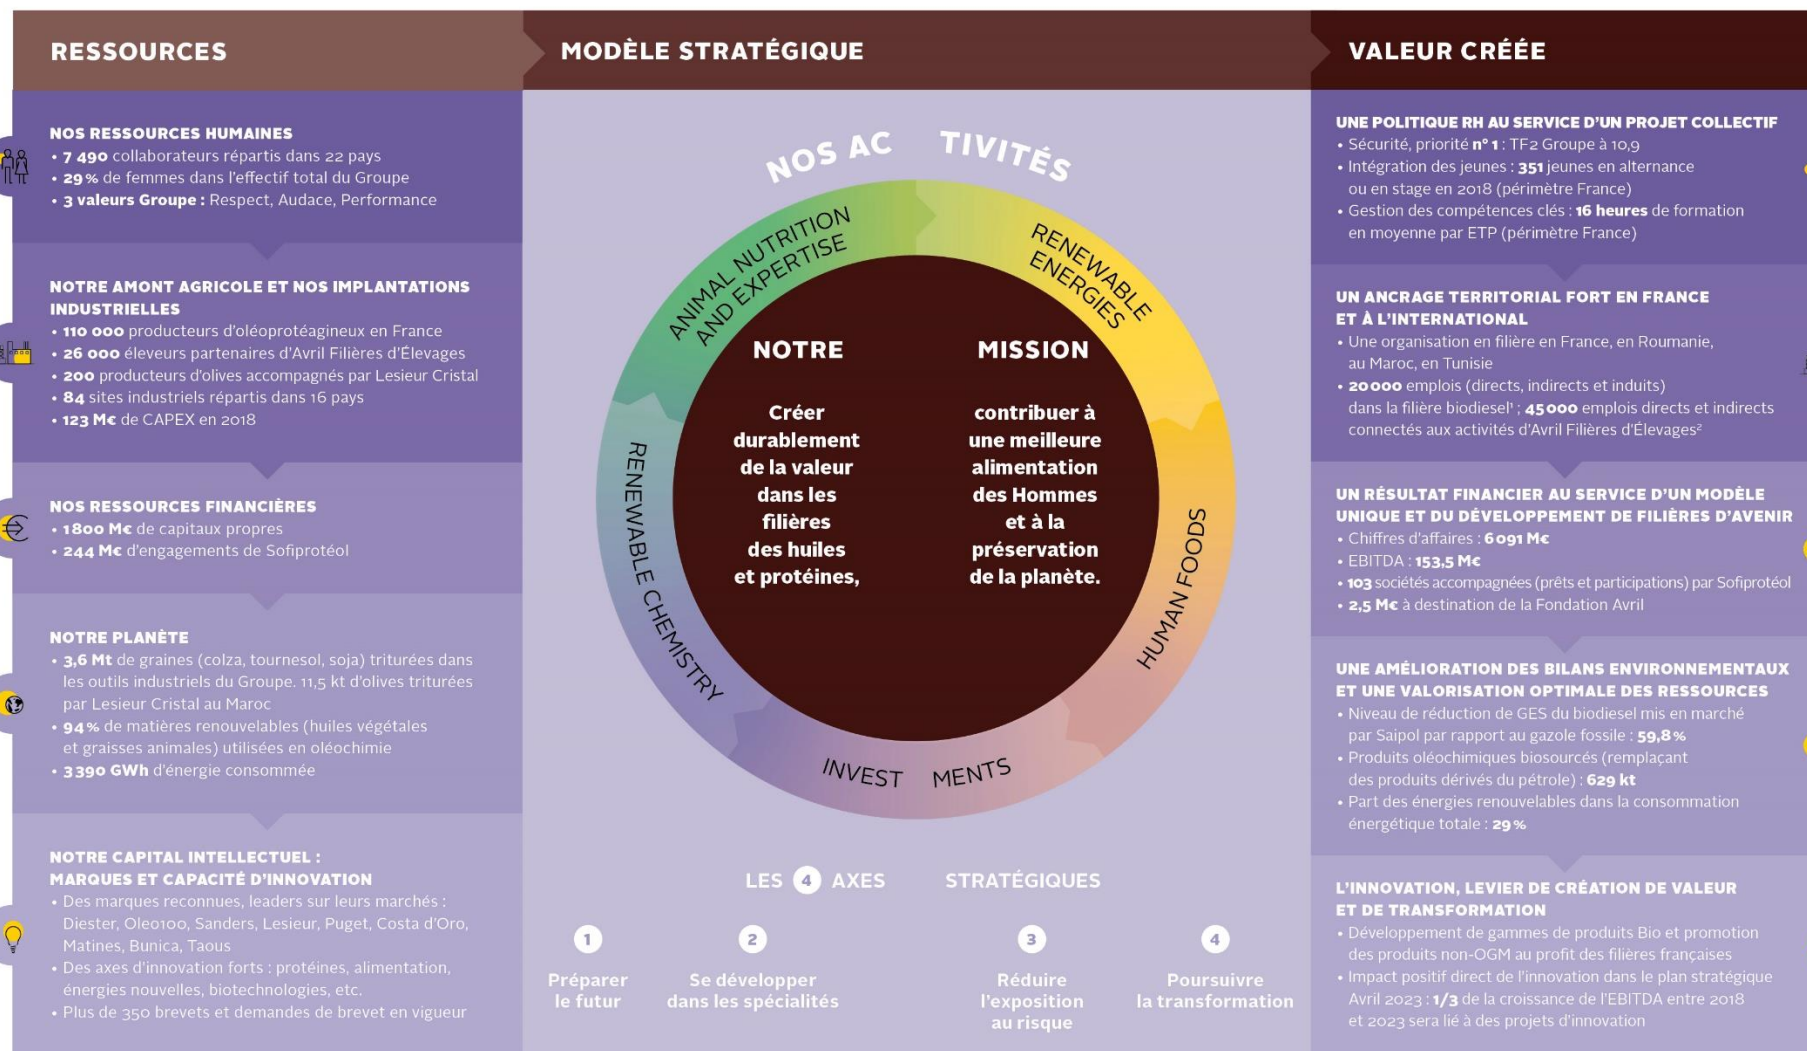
RESSOURCES

NOS RESSOURCES HUMAINES
• 7 490 collaborateurs répartis dans 22 pays
• 29 % de femmes dans l'effectif total du Groupe
• 3 valeurs Groupe : Respect, Audace, Performance

NOTRE AMONT AGRICOLE ET NOS IMPLANTATIONS INDUSTRIELLES
• 110 000 producteurs d'oléoprotéagineux en France
• 26 000 éleveurs partenaires d'Avril Filières d'Élevages
• 200 producteurs d'olives accompagnés par Lesieur Cristal
• 84 sites industriels répartis dans 16 pays
• 123 M€ de CAPEX en 2018

NOS RESSOURCES FINANCIÈRES
• 1800 M€ de capitaux propres
• 244 M€ d'engagements de Sofiprotéol

NOTRE PLANÈTE
• 3,6 Mt de graines (colza, tournesol, soja) triturées dans les outils industriels du Groupe. 11,5 kt d'olives triturées par Lesieur Cristal au Maroc
• 94 % de matières renouvelables (huiles végétales et graisses animales) utilisées en oléochimie
• 3 390 GWh d'énergie consommée

NOTRE CAPITAL INTELLECTUEL : MARQUES ET CAPACITÉ D'INNOVATION
• Des marques reconnues, leaders sur leurs marchés : Diester, Oleo100, Sanders, Lesieur, Puget, Costa d'Oro, Matines, Bunica, Taous
• Des axes d'innovation forts : protéines, alimentation, énergies nouvelles, biotechnologies, etc.
• Plus de 350 brevets et demandes de brevet en vigueur

MODÈLE STRATÉGIQUE

NOS ACTIVITÉS

ANIMAL NUTRITION AND EXPERTISE
RENEWABLE ENERGIES
HUMAN FOODS
INVESTMENTS
RENEWABLE CHEMISTRY

NOTRE MISSION

Créer durablement de la valeur dans les filières des huiles et protéines,

contribuer à une meilleure alimentation des Hommes et à la préservation de la planète.

LES 4 AXES STRATÉGIQUES

1 Préparer le futur
2 Se développer dans les spécialités
3 Réduire l'exposition au risque
4 Poursuivre la transformation

VALEUR CRÉÉE

UNE POLITIQUE RH AU SERVICE D'UN PROJET COLLECTIF
• Sécurité, priorité n° 1 : TF2 Groupe à 10,9
• Intégration des jeunes : 351 jeunes en alternance ou en stage en 2018 (périmètre France)
• Gestion des compétences clés : 16 heures de formation en moyenne par ETP (périmètre France)

UN ANCRAGE TERRITORIAL FORT EN FRANCE ET À L'INTERNATIONAL
• Une organisation en filière en France, en Roumanie, au Maroc, en Tunisie
• 20 000 emplois (directs, indirects et induits) dans la filière biodiesel¹ ; 45 000 emplois directs et indirects connectés aux activités d'Avril Filières d'Élevages²

UN RÉSULTAT FINANCIER AU SERVICE D'UN MODÈLE UNIQUE ET DU DÉVELOPPEMENT DE FILIÈRES D'AVENIR
• Chiffres d'affaires : 6 091 M€
• EBITDA : 153,5 M€
• 103 sociétés accompagnées (prêts et participations) par Sofiprotéol
• 2,5 M€ à destination de la Fondation Avril

UNE AMÉLIORATION DES BILANS ENVIRONNEMENTAUX ET UNE VALORISATION OPTIMALE DES RESSOURCES
• Niveau de réduction de GES du biodiesel mis en marché par Saipol par rapport au gazole fossile : 59,8 %
• Produits oléochimiques biosourcés (remplaçant des produits dérivés du pétrole) : 629 kt
• Part des énergies renouvelables dans la consommation énergétique totale : 29 %

L'INNOVATION, LEVIER DE CRÉATION DE VALEUR ET DE TRANSFORMATION
• Développement de gammes de produits Bio et promotion des produits non-OGM au profit des filières françaises
• Impact positif direct de l'innovation dans le plan stratégique Avril 2023 : 1/3 de la croissance de l'EBITDA entre 2018 et 2023 sera lié à des projets d'innovation